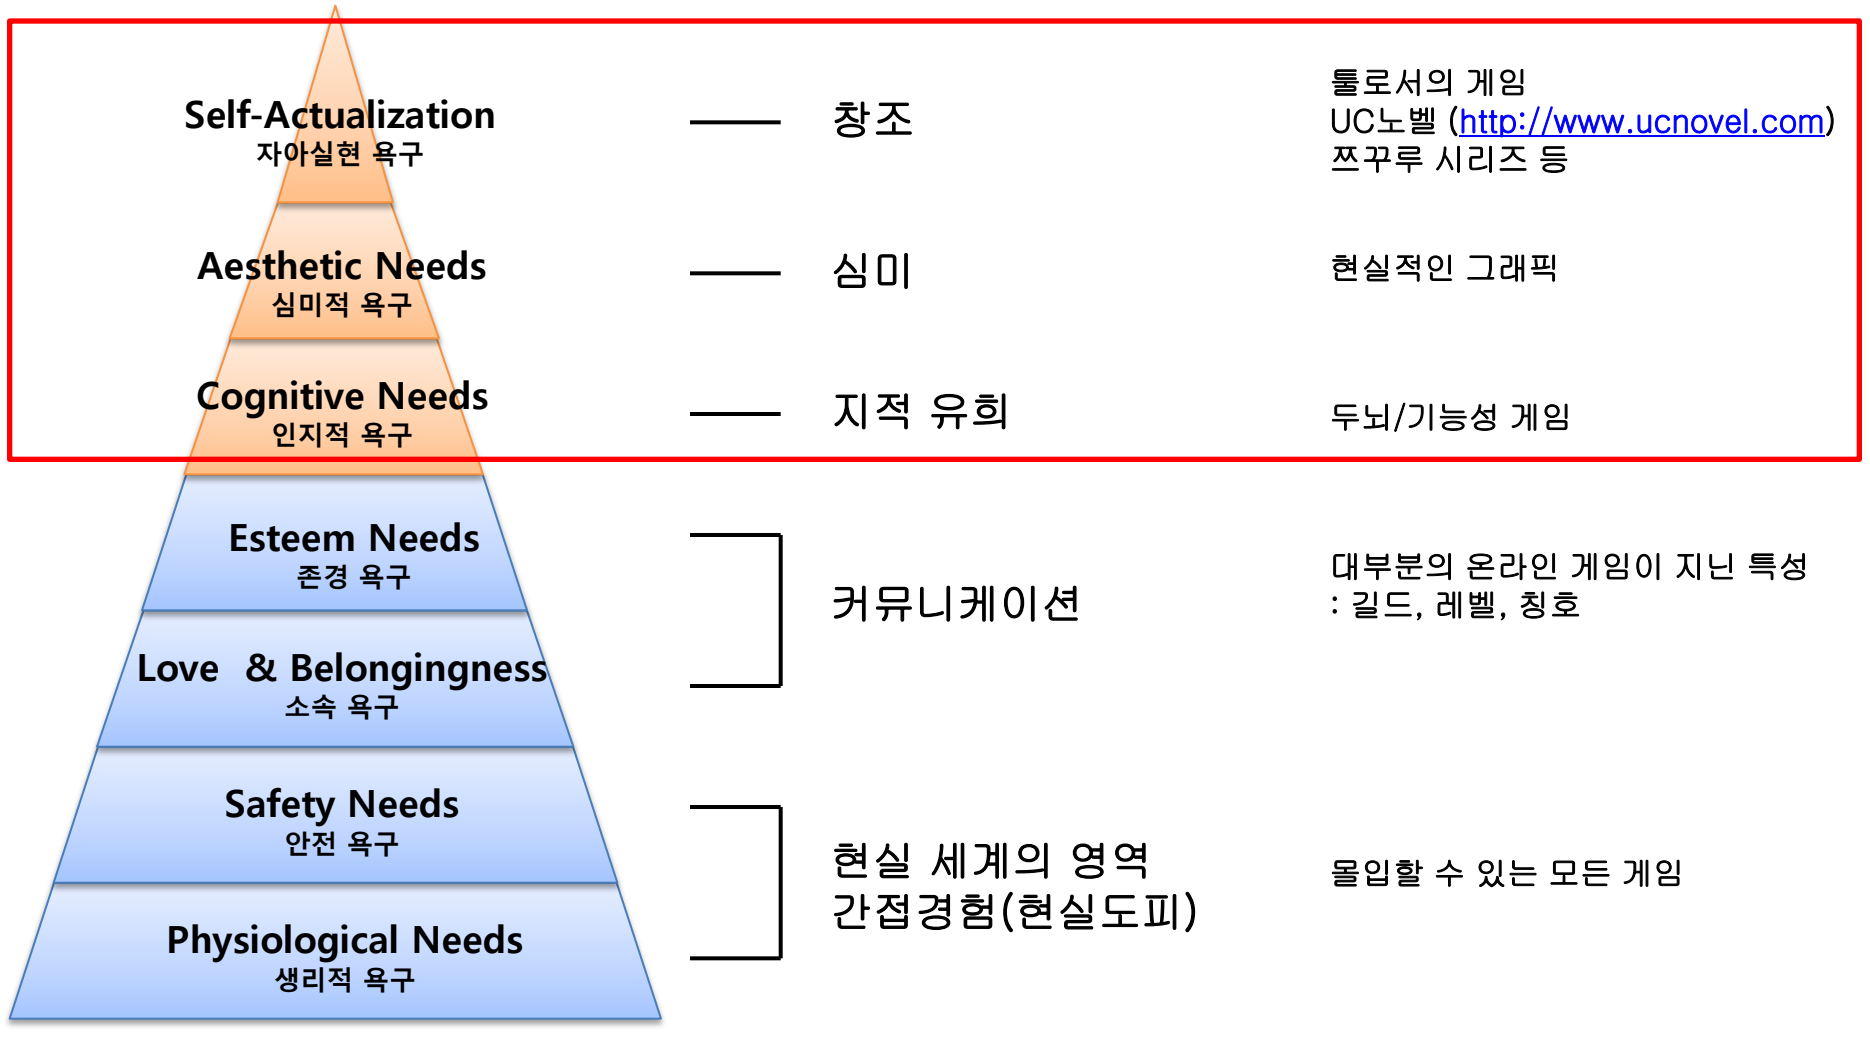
Self-Actualization
자아실현 욕구

창조

툴로서의 게임
UC노벨 (http://www.ucnovel.com)
쯔꾸루 시리즈 등

Aesthetic Needs
심미적 욕구

심미

현실적인 그래픽

Cognitive Needs
인지적 욕구

지적 유희

두뇌/기능성 게임

Esteem Needs
존경 욕구

Love & Belongingness
소속 욕구

커뮤니케이션

대부분의 온라인 게임이 지닌 특성
: 길드, 레벨, 칭호

Safety Needs
안전 욕구

Physiological Needs
생리적 욕구

현실 세계의 영역
간접경험(현실도피)

몰입할 수 있는 모든 게임